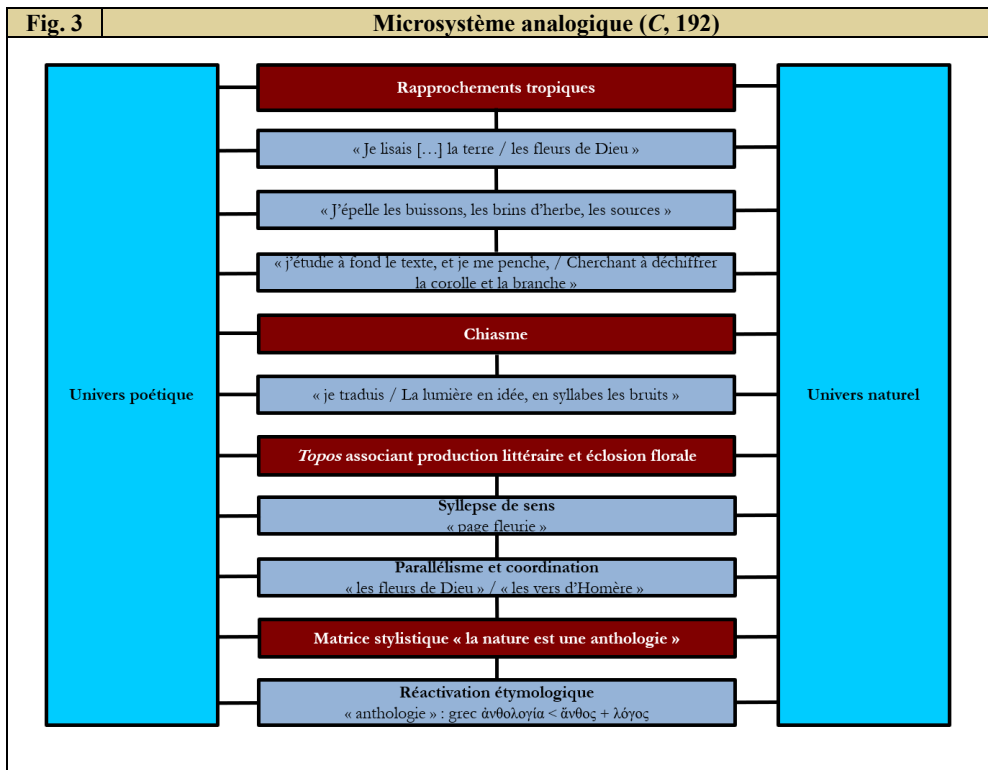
Fig. 3

Microsystème analogique (*C*, 192)

Univers poétique

Rapprochements tropiques

« Je lisais […] la terre / les fleurs de Dieu »

« J'épelle les buissons, les brins d'herbe, les sources »

« j'étudie à fond le texte, et je me penche, / Cherchant à déchiffrer la corolle et la branche »

Chiasme

« je traduis / La lumière en idée, en syllabes les bruits »

*Topos* associant production littéraire et éclosion florale

Syllepse de sens
« page fleurie »

Parallélisme et coordination
« les fleurs de Dieu » / « les vers d'Homère »

Matrice stylistique « la nature est une anthologie »

Réactivation étymologique
« anthologie » : grec ἀνθολογία < ἄνθος + λόγος

Univers naturel